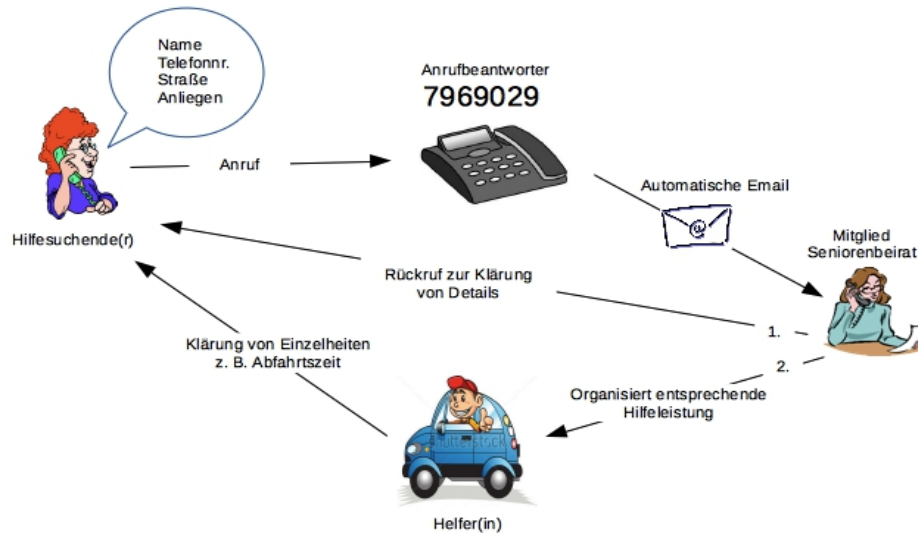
Name
Telefonnr.
Straße
Anliegen

Anrufbeantworter
7969029

Anruf

Hilfesuchende(r)

Automatische Email

Mitglied
Seniorenbeirat

Rückruf zur Klärung
von Details

1.

2.

Klärung von Einzelheiten
z. B. Abfahrtszeit

Organisiert entsprechende
Hilfeleistung

Helfer(in)